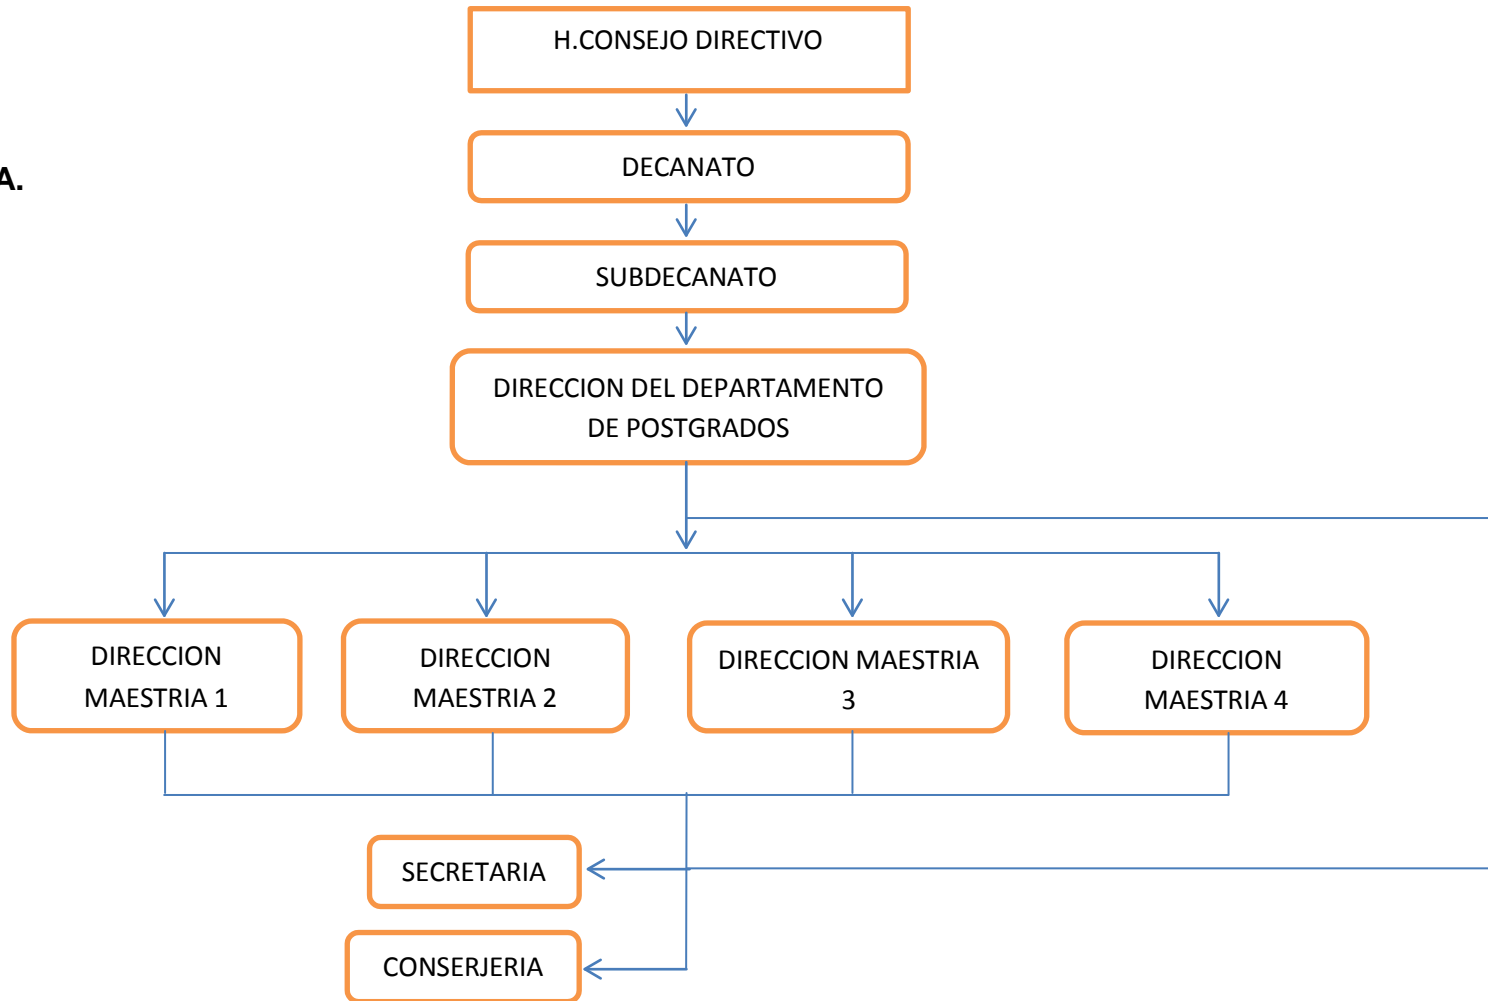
A.

H.CONSEJO DIRECTIVO

DECANATO

SUBDECANATO

DIRECCION DEL DEPARTAMENTO DE POSTGRADOS

DIRECCION MAESTRIA 1

DIRECCION MAESTRIA 2

DIRECCION MAESTRIA 3

DIRECCION MAESTRIA 4

SECRETARIA

CONSERJERIA